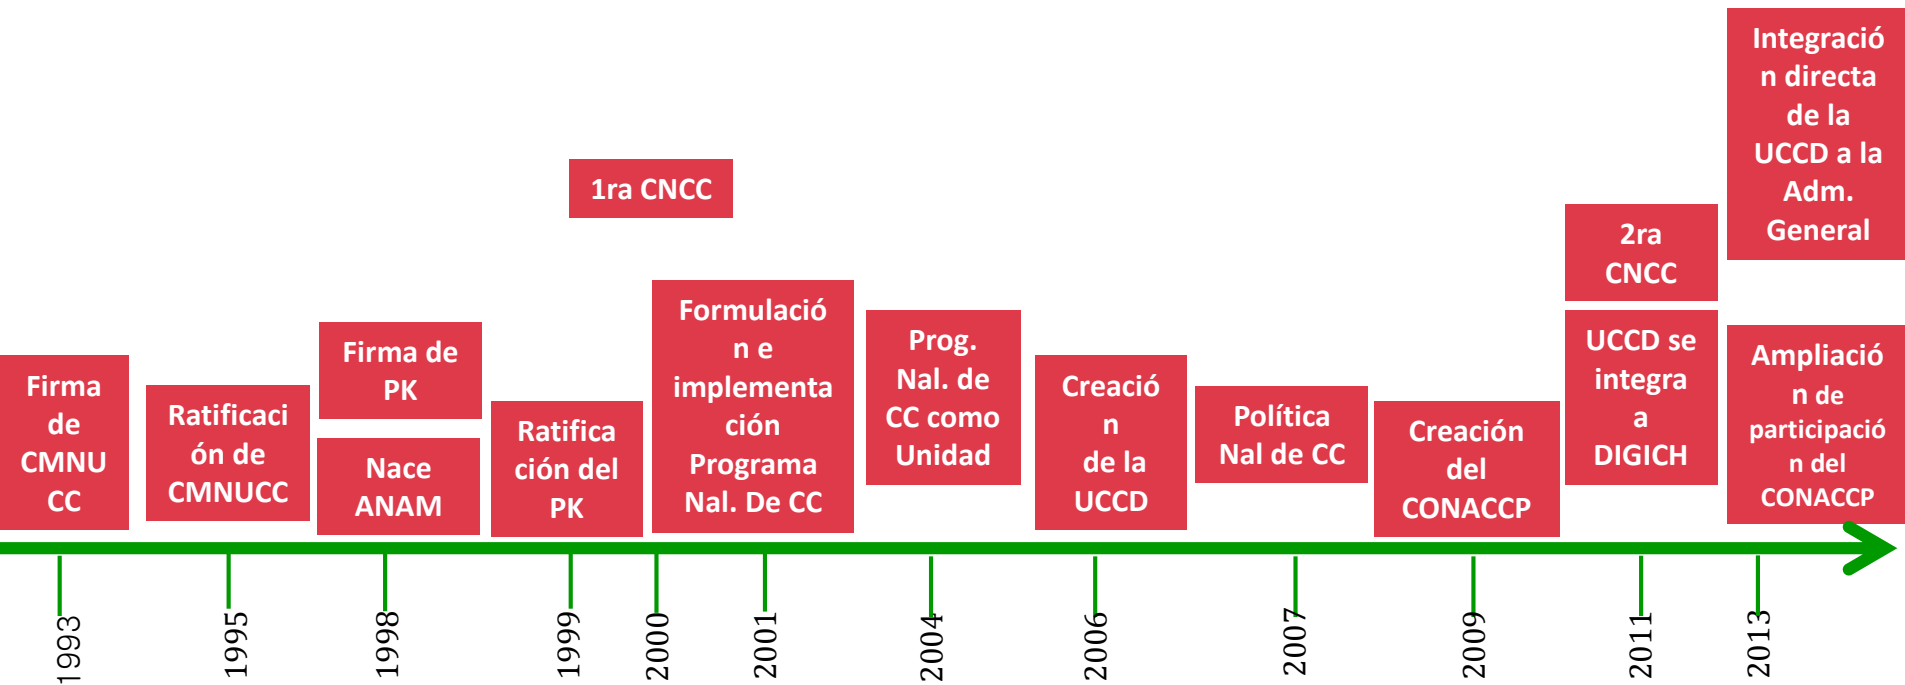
Integración directa de la UCCD a la Adm. General

1ra CNCC

2ra CNCC

Firma de CMNUCC

Ratificación de CMNUCC

Firma de PK

Nace ANAM

Ratificación del PK

Formulación e implementación Programa Nal. De CC

Prog. Nal. de CC como Unidad

Creación de la UCCD

Política Nal de CC

Creación del CONACCP

UCCD se integra a DIGICH

Ampliación de participación del CONACCP

1993
1995
1998
1999
2000
2001
2004
2006
2007
2009
2011
2013